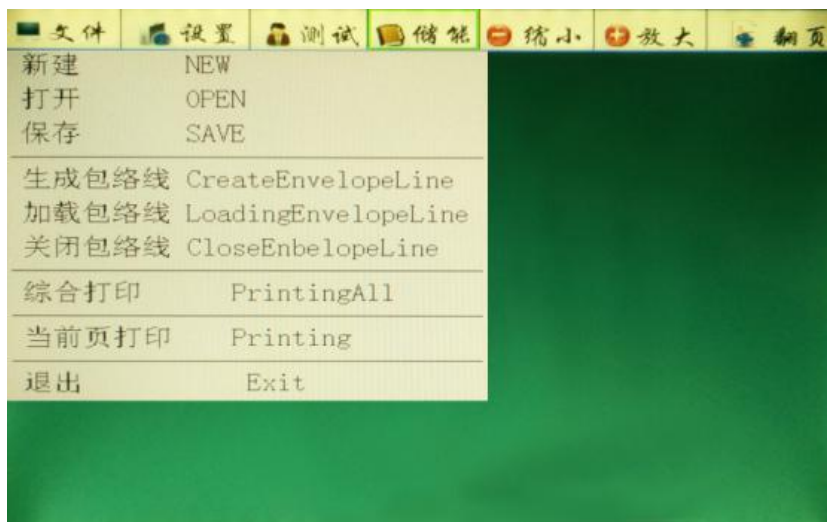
文件 设置 测试 储能 缩小 放大 翻页

新建 NEW
打开 OPEN
保存 SAVE

生成包络线 CreateEnvelopeLine
加载包络线 LoadingEnvelopeLine
关闭包络线 CloseEnbelopeLine

综合打印 PrintingAll

当前页打印 Printing

退出 Exit